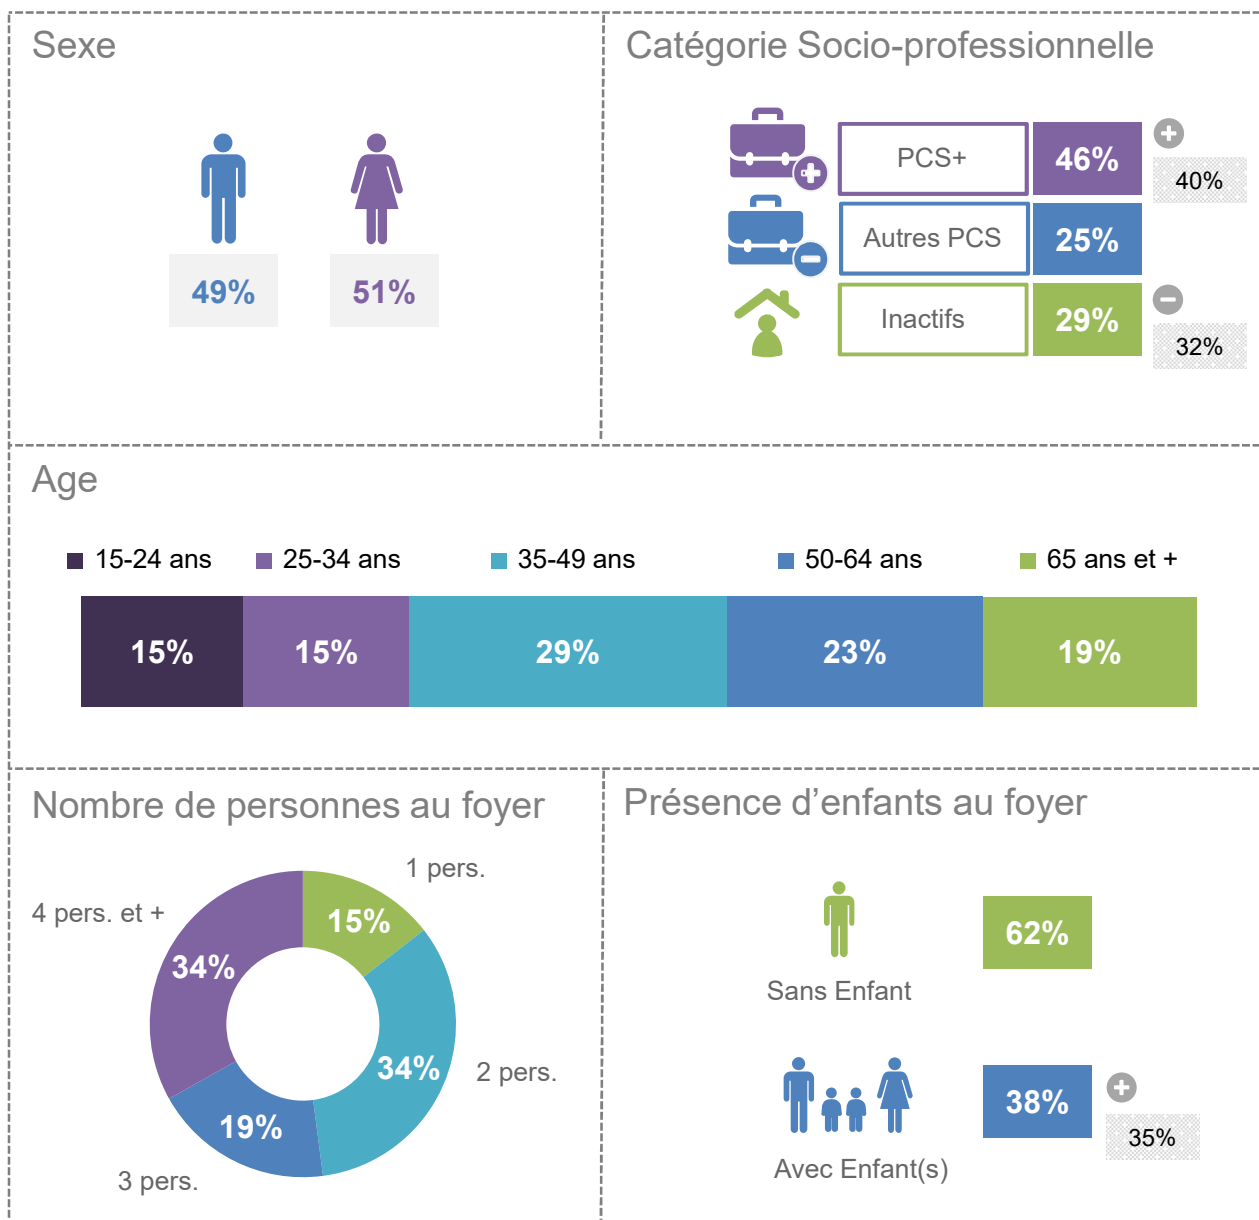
Sexe

49%

51%

Catégorie Socio-professionnelle

PCS+
46%
40%

Autres PCS
25%

Inactifs
29%
32%

Age

15-24 ans 25-34 ans 35-49 ans 50-64 ans 65 ans et +

| 15% | 15% | 29% | 23% | 19% |
|---|---|---|---|---|

Nombre de personnes au foyer

1 pers.
15%
4 pers. et +
34%
34%
2 pers.
19%
3 pers.

Présence d'enfants au foyer

Sans Enfant
62%

Avec Enfant(s)
38%
35%